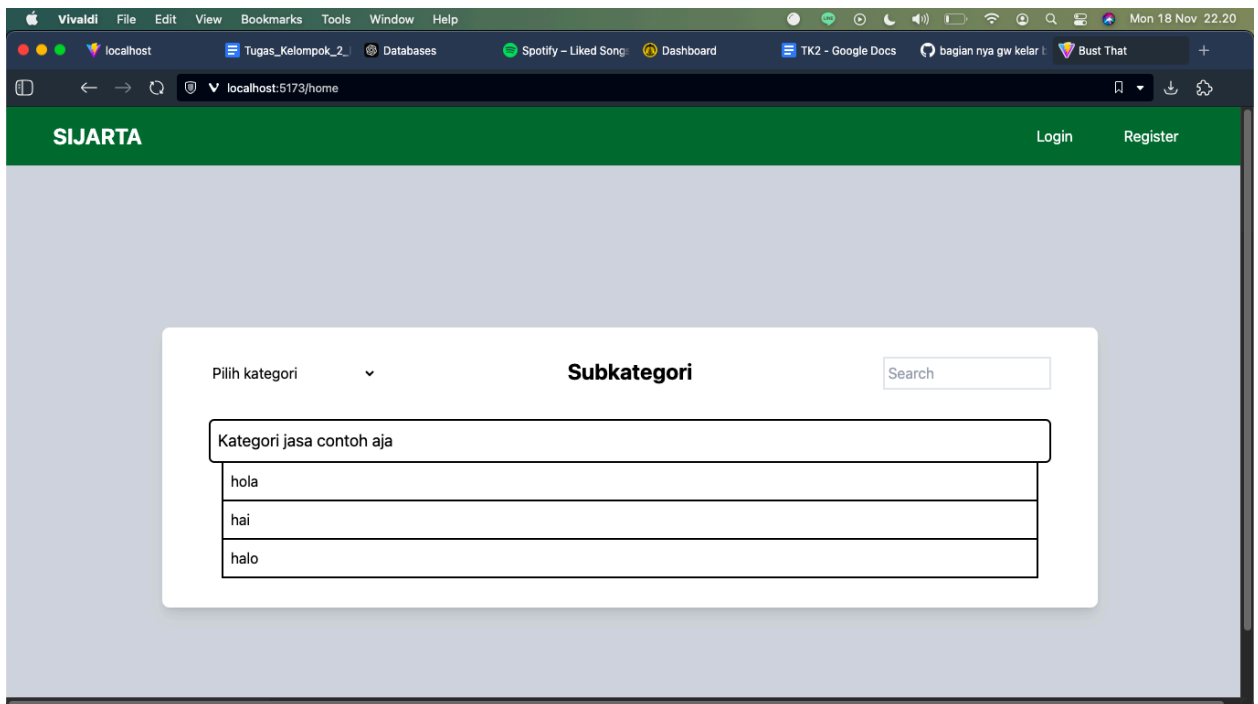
Vivaldi File Edit View Bookmarks Tools Window Help

Mon 18 Nov 22.20

localhost | Tugas_Kelompok_2_ | Databases | Spotify – Liked Songs | Dashboard | TK2 - Google Docs | bagian nya gw kelar | Bust That

localhost:5173/home

SIJARTA

Login Register

Pilih kategori

Subkategori

Search

Kategori jasa contoh aja

hola

hai

halo